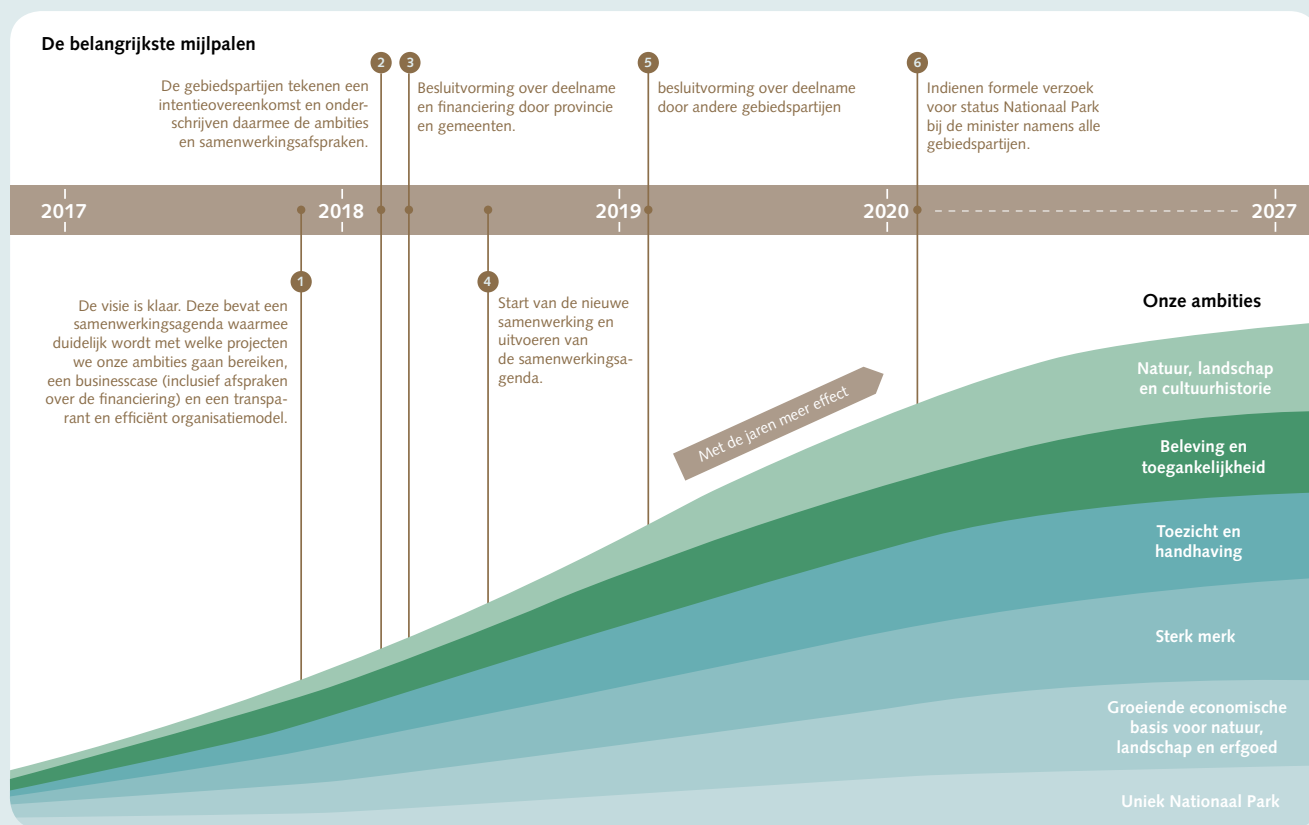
De belangrijkste mijlpalen

2

De gebiedspartijen tekenen een intentieovereenkomst en onderschrijven daarmee de ambities en samenwerkingsafspraken.

3

Besluitvorming over deelname en financiering door provincie en gemeenten.

5

besluitvorming over deelname door andere gebiedspartijen

6

Indienen formele verzoek voor status Nationaal Park bij de minister namens alle gebiedspartijen.

2017 2018 2019 2020 2027

1

De visie is klaar. Deze bevat een samenwerkingsagenda waarmee duidelijk wordt met welke projecten we onze ambities gaan bereiken, een businesscase (inclusief afspraken over de financiering) en een transparant en efficiënt organisatiemodel.

4

Start van de nieuwe samenwerking en uitvoeren van de samenwerkingsagenda.

Met de jaren meer effect

Onze ambities

Natuur, landschap en cultuurhistorie

Beleving en toegankelijkheid

Toezicht en handhaving

Sterk merk

Groeiende economische basis voor natuur, landschap en erfgoed

Uniek Nationaal Park